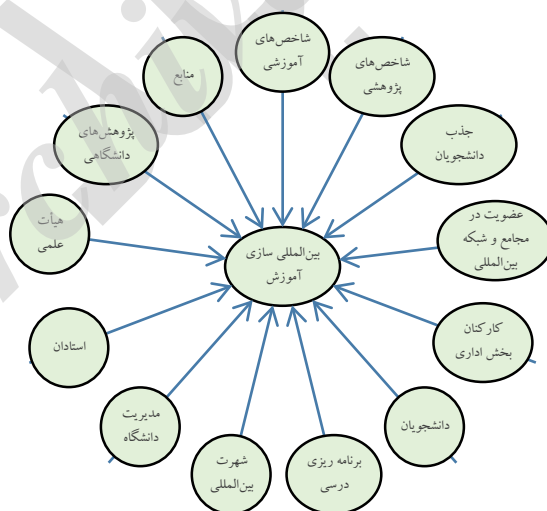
بین‌المللی سازی آموزش

شاخص‌های آموزشی

شاخص‌های پژوهشی

جذب دانشجویان

عضویت در مجامع و شبکه بین‌المللی

کارکنان بخش اداری

دانشجویان

برنامه ریزی درسی

شهرت بین‌المللی

مدیریت دانشگاه

استادان

هیأت علمی

پژوهش‌های دانشگاهی

منابع